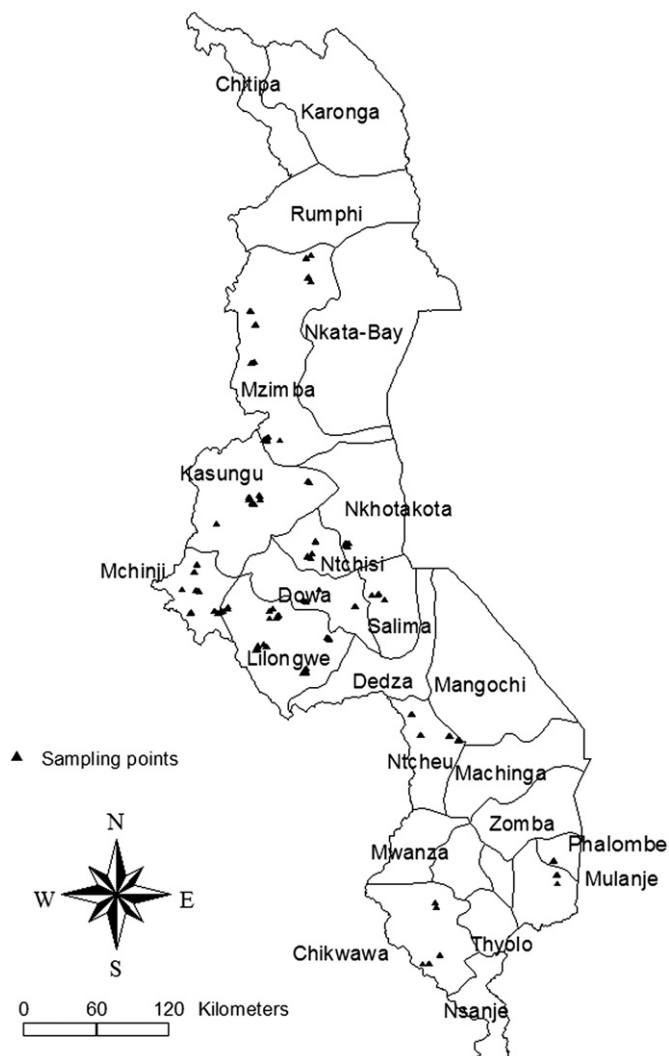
Chitipa
Karonga
Rumphi
Nkata-Bay
Mzimba
Kasungu
Nkhotakota
Ntchisi
Mchinji
Dowa
Salima
Lilongwe
Dedza
Mangochi
▲ Sampling points
Ntcheu
Machinga
N
Zomba
Mwanza
Phalombe
W
E
Mulanje
S
Chikwawa
Thyolo
0 60 120 Kilometers
Nsanje